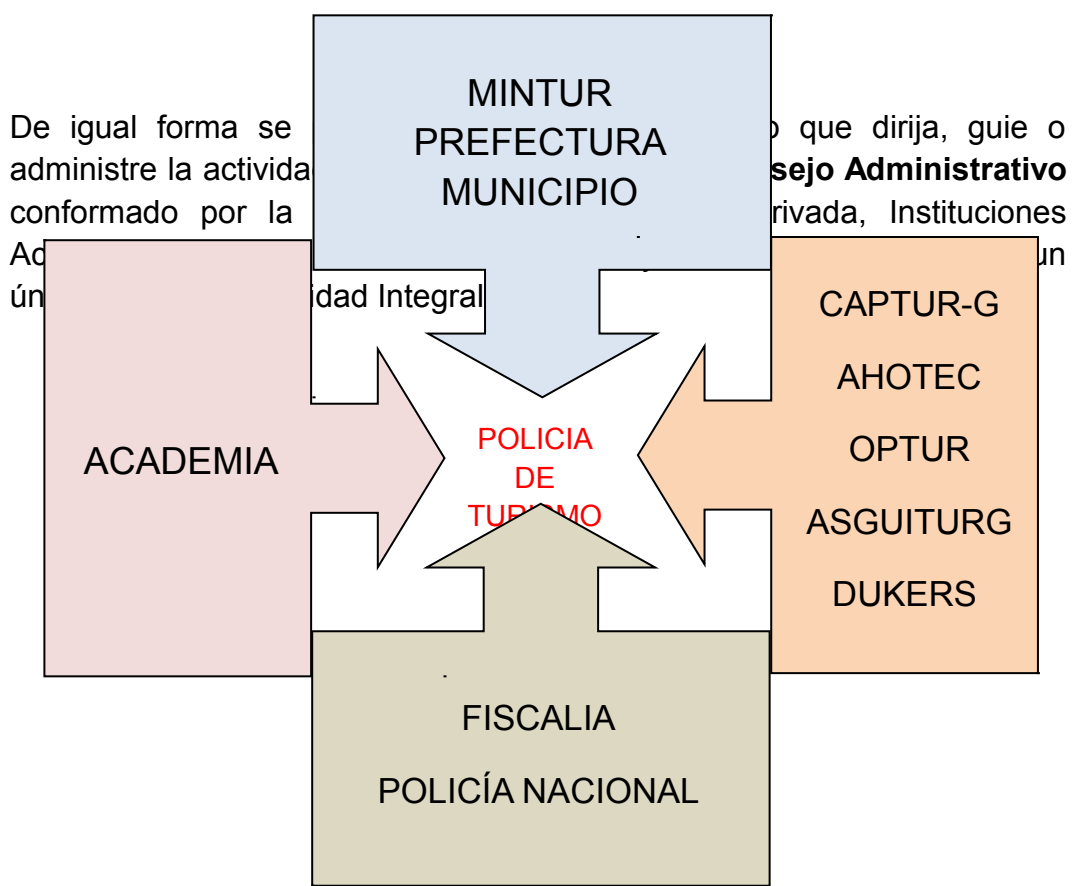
De igual forma se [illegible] o que dirija, guie o administre la activida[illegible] **sejo Administrativo** conformado por la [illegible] rivada, Instituciones Ac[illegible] un ún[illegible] idad Integral

MINTUR
PREFECTURA
MUNICIPIO

ACADEMIA

POLICIA
DE
TU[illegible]MO

CAPTUR-G
AHOTEC
OPTUR
ASGUITURG
DUKERS

FISCALIA
POLICÍA NACIONAL